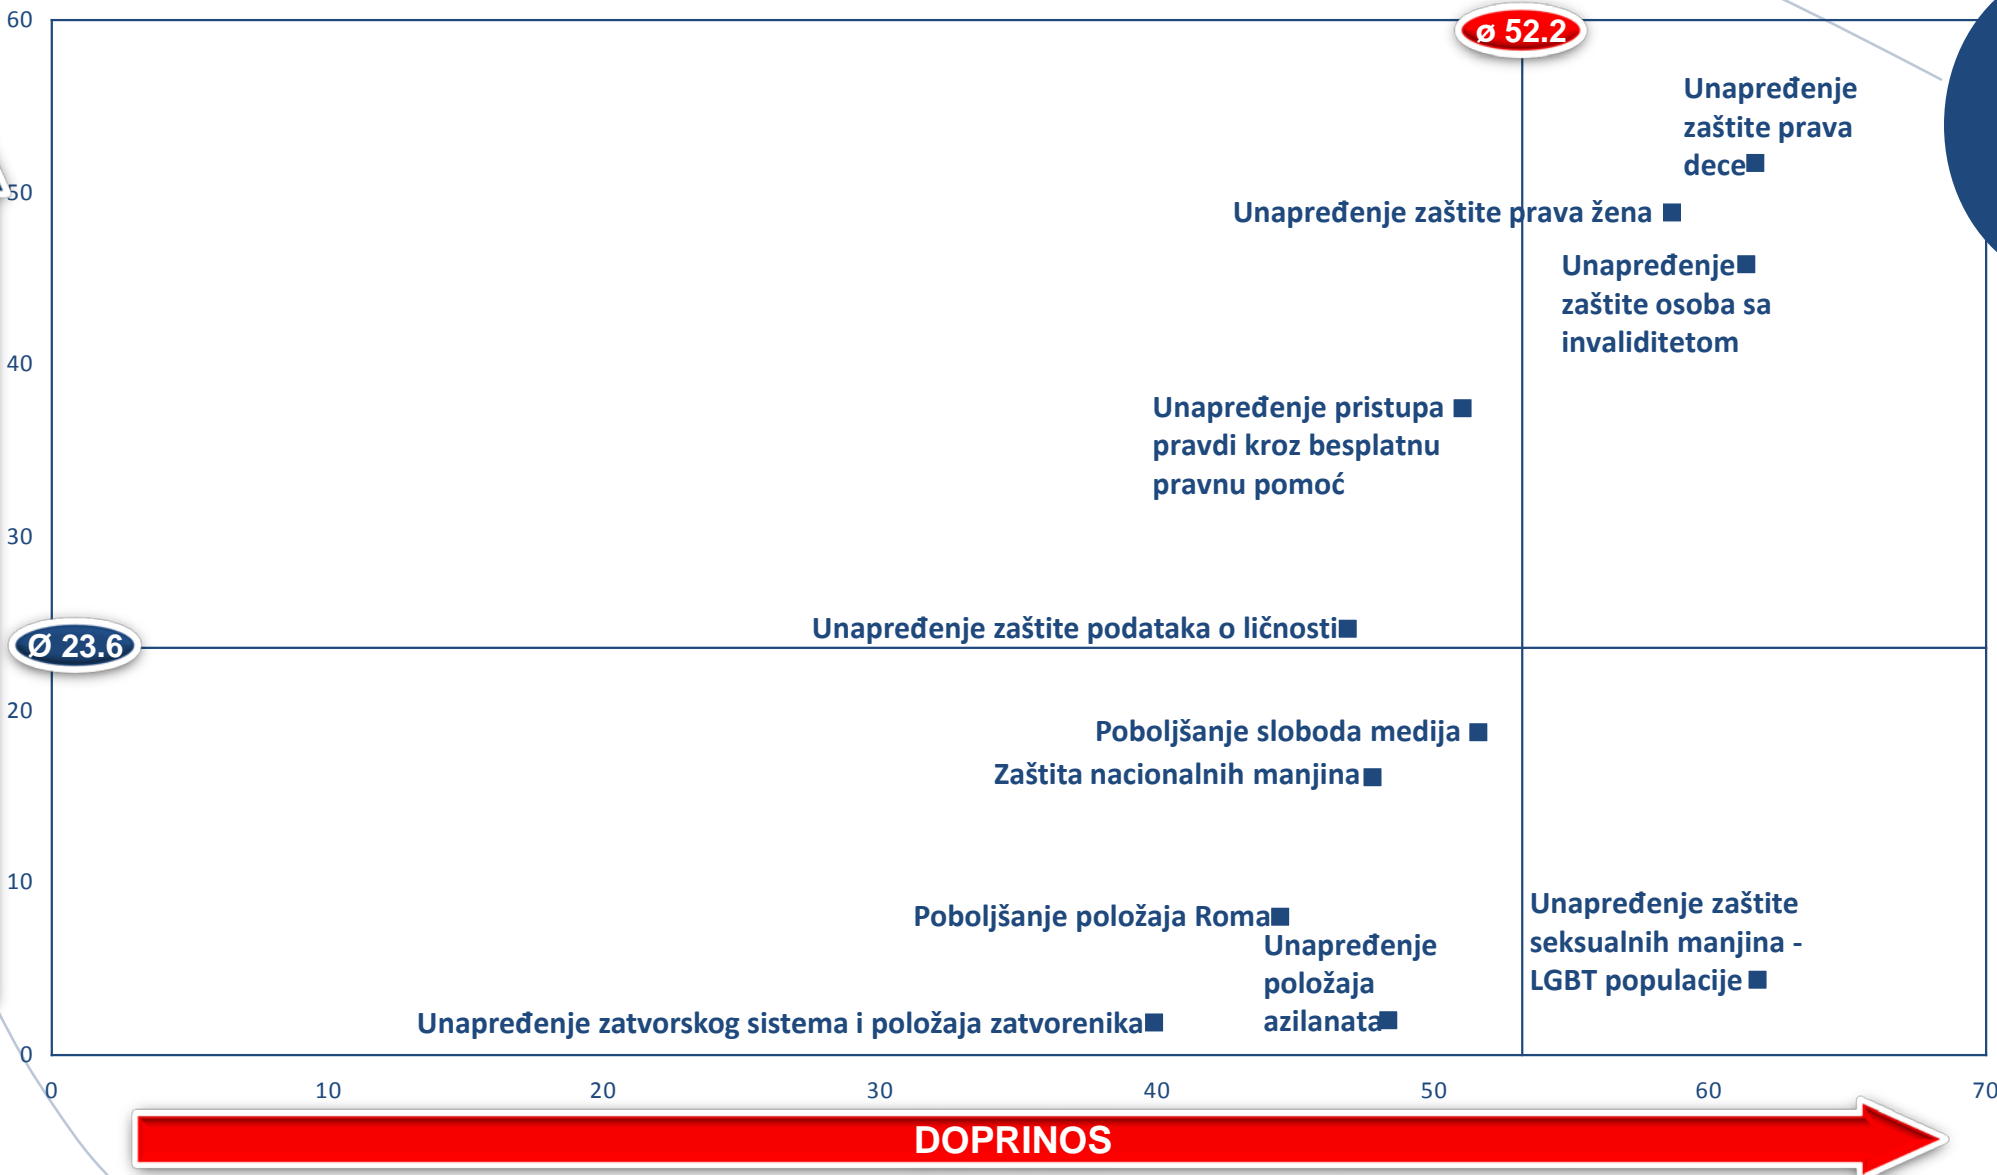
60

50

40

30

20

10

0

ø 52.2

Ø 23.6

Unapređenje zaštite prava dece

Unapređenje zaštite prava žena

Unapređenje zaštite osoba sa invaliditetom

Unapređenje pristupa pravdi kroz besplatnu pravnu pomoć

Unapređenje zaštite podataka o ličnosti

Poboljšanje sloboda medija

Zaštita nacionalnih manjina

Poboljšanje položaja Roma

Unapređenje položaja azilanata

Unapređenje zaštite seksualnih manjina - LGBT populacije

Unapređenje zatvorskog sistema i položaja zatvorenika

0 10 20 30 40 50 60 70

DOPRINOS